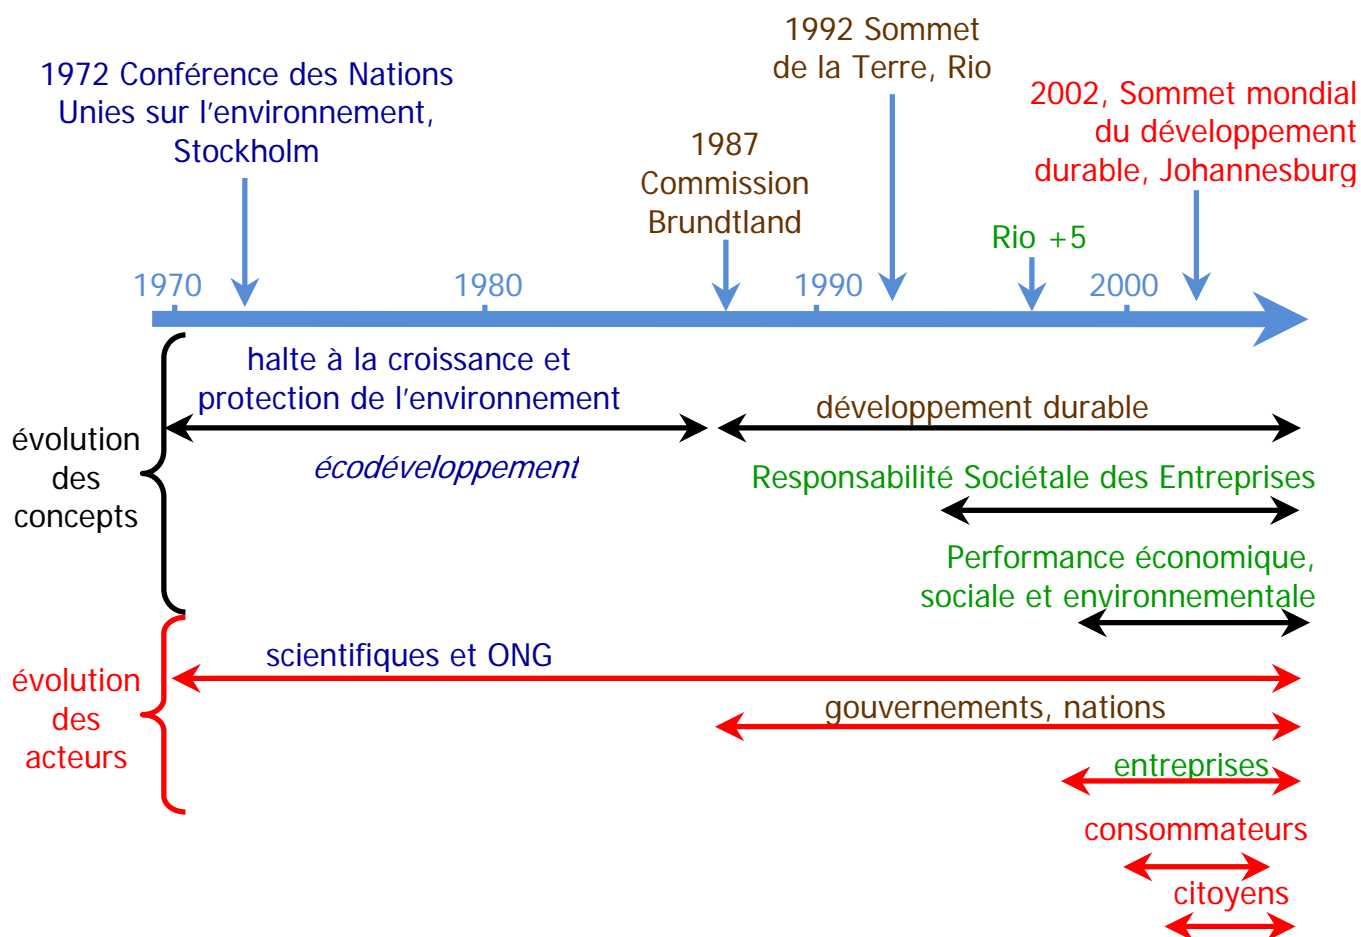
1972 Conférence des Nations Unies sur l'environnement, Stockholm

1992 Sommet de la Terre, Rio

2002, Sommet mondial du développement durable, Johannesburg

1987 Commission Brundtland

Rio +5

1970

1980

1990

2000

halte à la croissance et protection de l'environnement

développement durable

écodéveloppement

Responsabilité Sociétale des Entreprises

Performance économique, sociale et environnementale

évolution des concepts

scientifiques et ONG

gouvernements, nations

entreprises

consommateurs

citoyens

évolution des acteurs